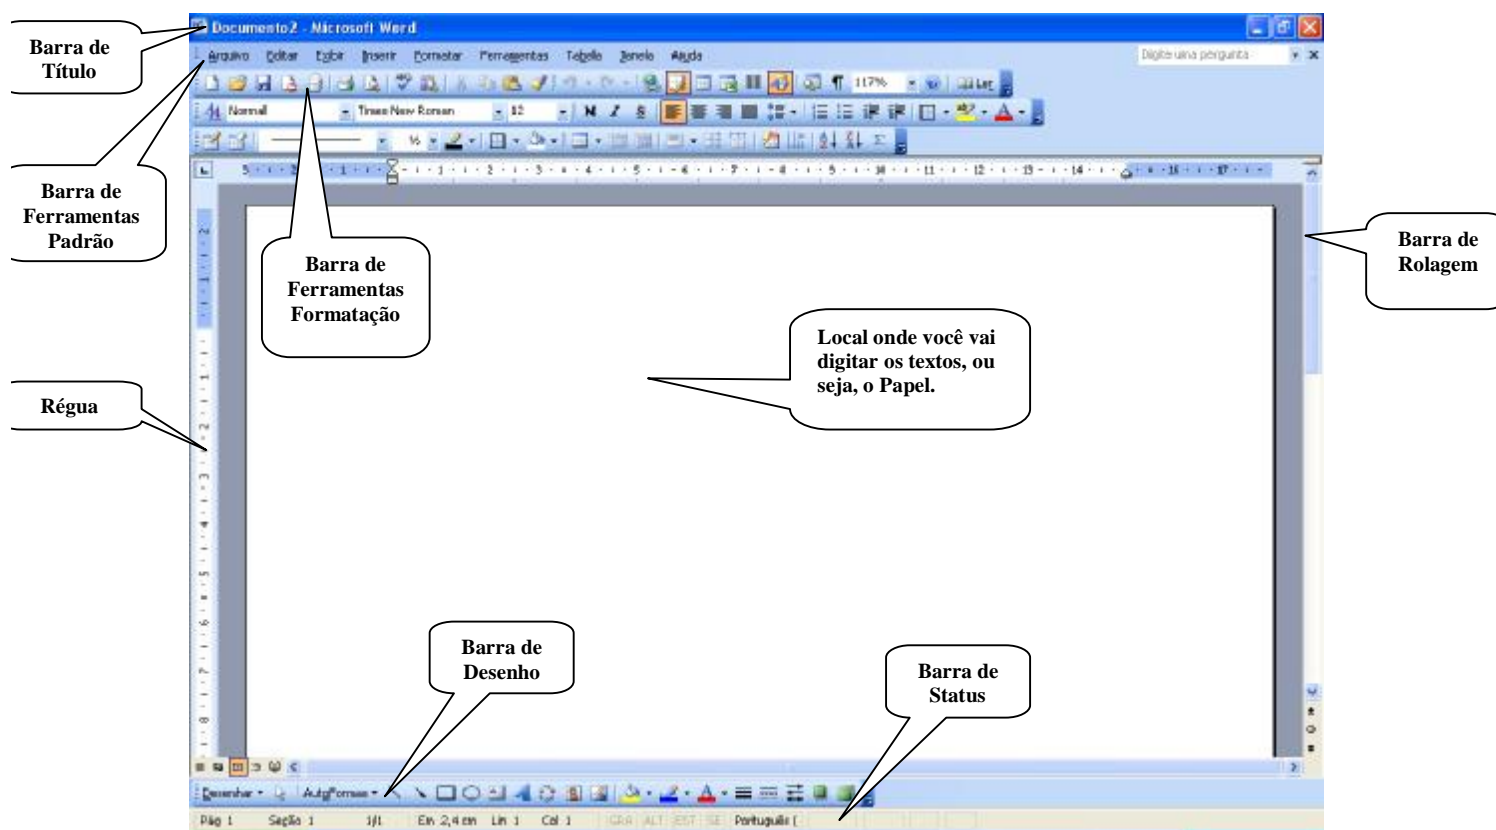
Barra de Título

Documento2 - Microsoft Word

Arquivo Editar Exibir Inserir Formatar Ferramentas Tabela Janela Ajuda

Digite uma pergunta

117%

Ler

Normal Times New Roman 12

N I S

Barra de Ferramentas Padrão

Barra de Ferramentas Formatação

Barra de Rolagem

Local onde você vai digitar os textos, ou seja, o Papel.

Régua

Barra de Desenho

Barra de Status

Desenhar AutoFormas

Pág 1 Seção 1 1/1 Em 2,4 cm Lin 1 Col 1 GRA ALT EST SE Português (